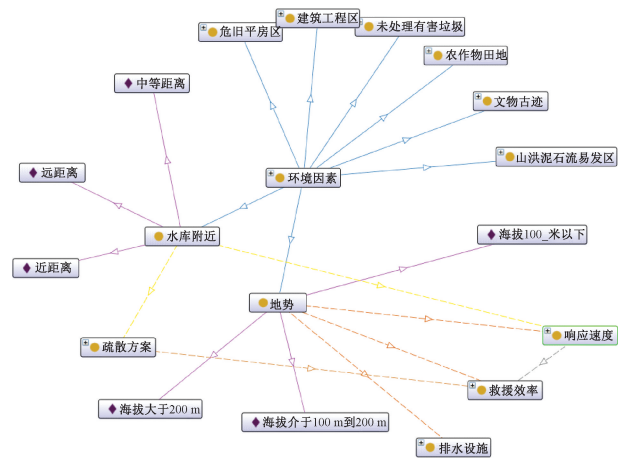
建筑工程区
危旧平房区
未处理有害垃圾
农作物田地
中等距离
文物古迹
远距离
山洪泥石流易发区
环境因素
水库附近
海拔100_米以下
近距离
地势
响应速度
疏散方案
救援效率
海拔大于200 m
海拔介于100 m到200 m
排水设施